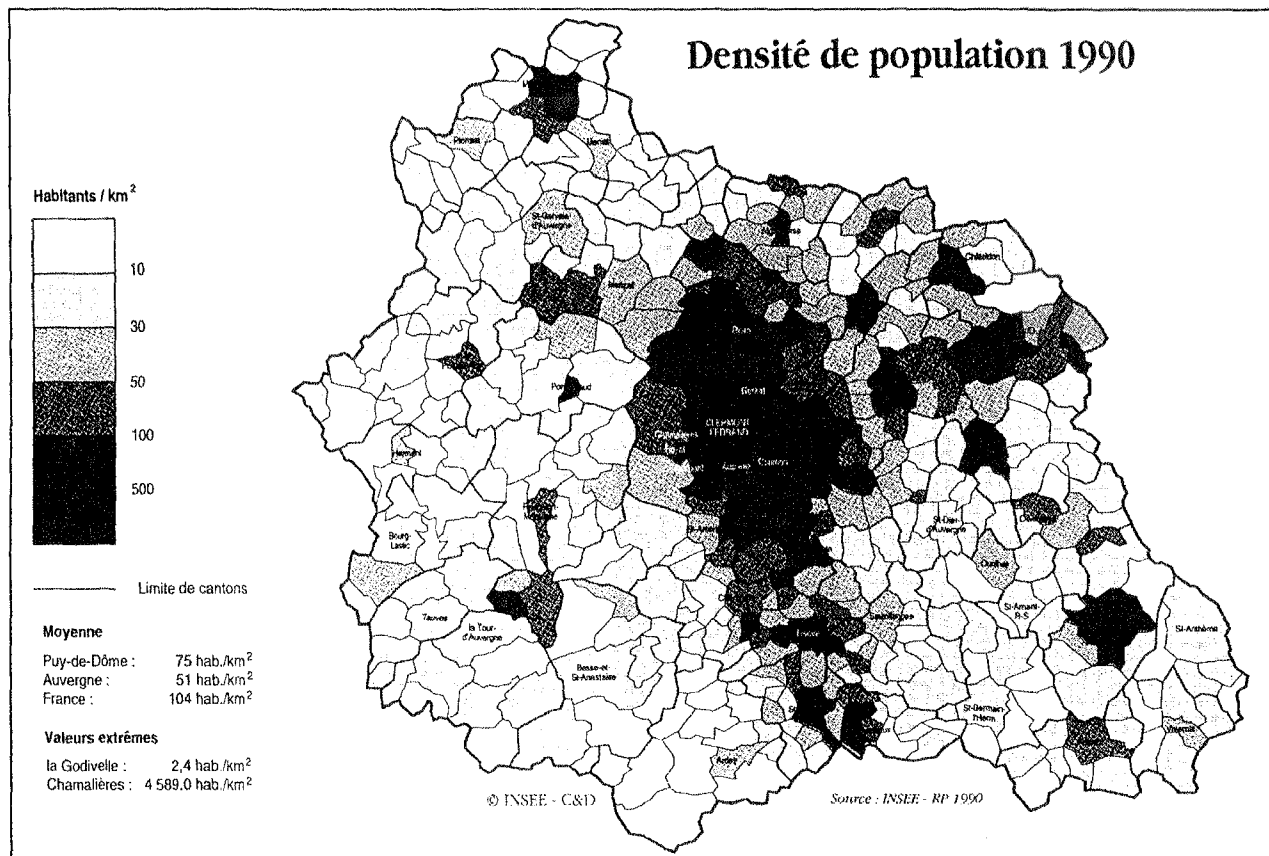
Densité de population 1990

Habitants / km$^2$

10

30

50

100

500

Limite de cantons

Moyenne

Puy-de-Dôme : 75 hab./km$^2$
Auvergne : 51 hab./km$^2$
France : 104 hab./km$^2$

Valeurs extrêmes

la Godivelle : 2,4 hab./km$^2$
Chamalières : 4 589,0 hab./km$^2$

Pionsat

Menat

St-Gervais-d'Auvergne

Manzat

Châteldon

Riom

Gerzat

CLERMONT-FERRAND

Chamalières

Aubière

Cournon

Pontgibaud

Herment

Bourg-Lastic

St-Amant

St-Dier-d'Auvergne

Cunlhat

Tauves

la Tour-d'Auvergne

Besse-et-St-Anastaise

Sauxillanges

Issoire

St-Amant-R-S

St-Anthème

St-Germain-l'Herm

Ardes

Viverols

© INSEE - C&D

Source : INSEE - RP 1990